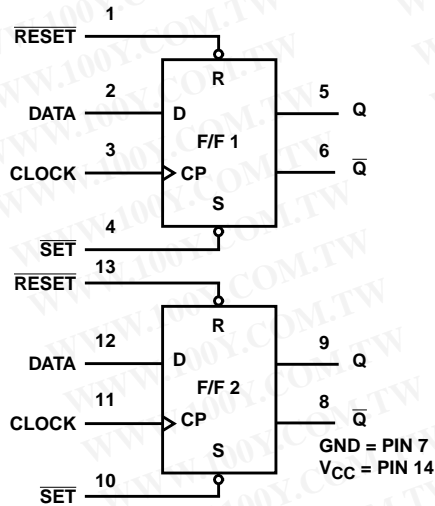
1
$\overline{RESET}$
R
2
DATA
D
5
Q
F/F 1
3
CLOCK
CP
6
$\overline{Q}$
S
4
$\overline{SET}$

$\overline{RESET}$
13
R
12
DATA
D
9
Q
F/F 2
11
CLOCK
CP
8
$\overline{Q}$
S
GND = PIN 7
$V_{CC}$ = PIN 14
10
$\overline{SET}$

WWW.100Y.COM.TW